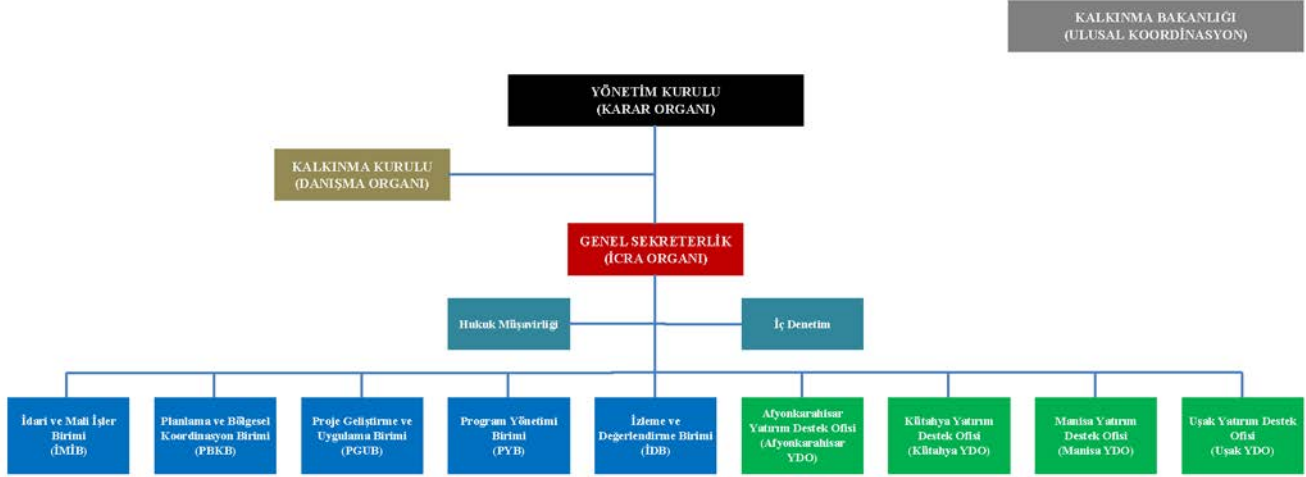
KALKINMA BAKANLIĞI
(ULUSAL KOORDİNASYON)

YÖNETİM KURULU
(KARAR ORGANI)

KALKINMA KURULU
(DANIŞMA ORGANI)

GENEL SEKRETERLİK
(İCRA ORGANI)

Hukuk Müşavirliği

İç Denetim

İdari ve Mali İşler Birimi
(İMİB)

Planlama ve Bölgesel Koordinasyon Birimi
(PBKB)

Proje Geliştirme ve Uygulama Birimi
(PGUB)

Program Yönetimi Birimi
(PYB)

İzleme ve Değerlendirme Birimi
(İDB)

Afyonkarahisar Yatırım Destek Ofisi
(Afyonkarahisar YDO)

Kütahya Yatırım Destek Ofisi
(Kütahya YDO)

Manisa Yatırım Destek Ofisi
(Manisa YDO)

Uşak Yatırım Destek Ofisi
(Uşak YDO)